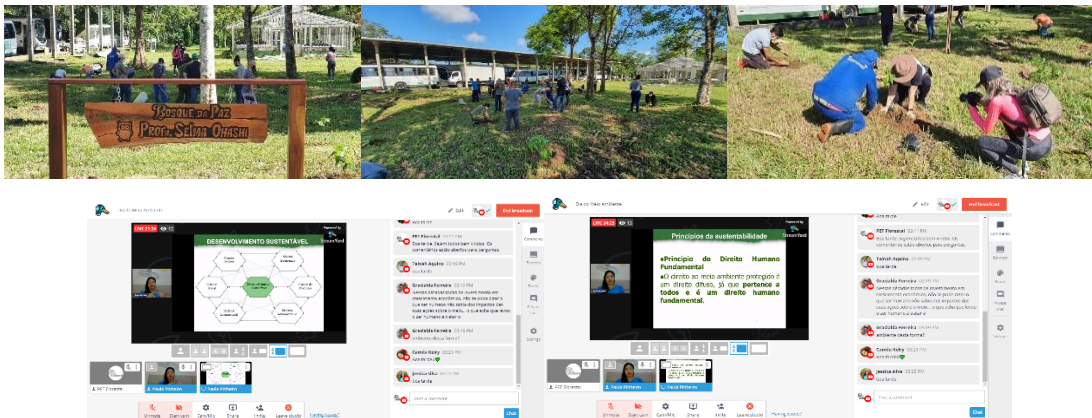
BOSQUE DA PAZ
PROFª. SELMA OHASHI

DESENVOLVIMENTO SUSTENTÁVEL

LIVE

StreamYard

End broadcast

PET Florestal
Boa tarde. Sejam todos bem vindos.

Tainah Aquino
boa tarde

Graciolda Ferreira
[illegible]

Arcadelda Ferreira
ambiente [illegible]

Camila Kelly
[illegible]

Jessica Alva
boa tarde

Chat

Princípios da sustentabilidade

●Princípio do Direito Humano Fundamental
●O direito ao meio ambiente protegido é um direito difuso, já que pertence a todos e é um direito humano fundamental.

PET Florestal
Boa tarde. Sejam todos bem vindos.

Tainah Aquino
boa tarde

Camila Kelly

Jessica alva
boa tarde

Paula Pinheiro

Chat

Leave studio